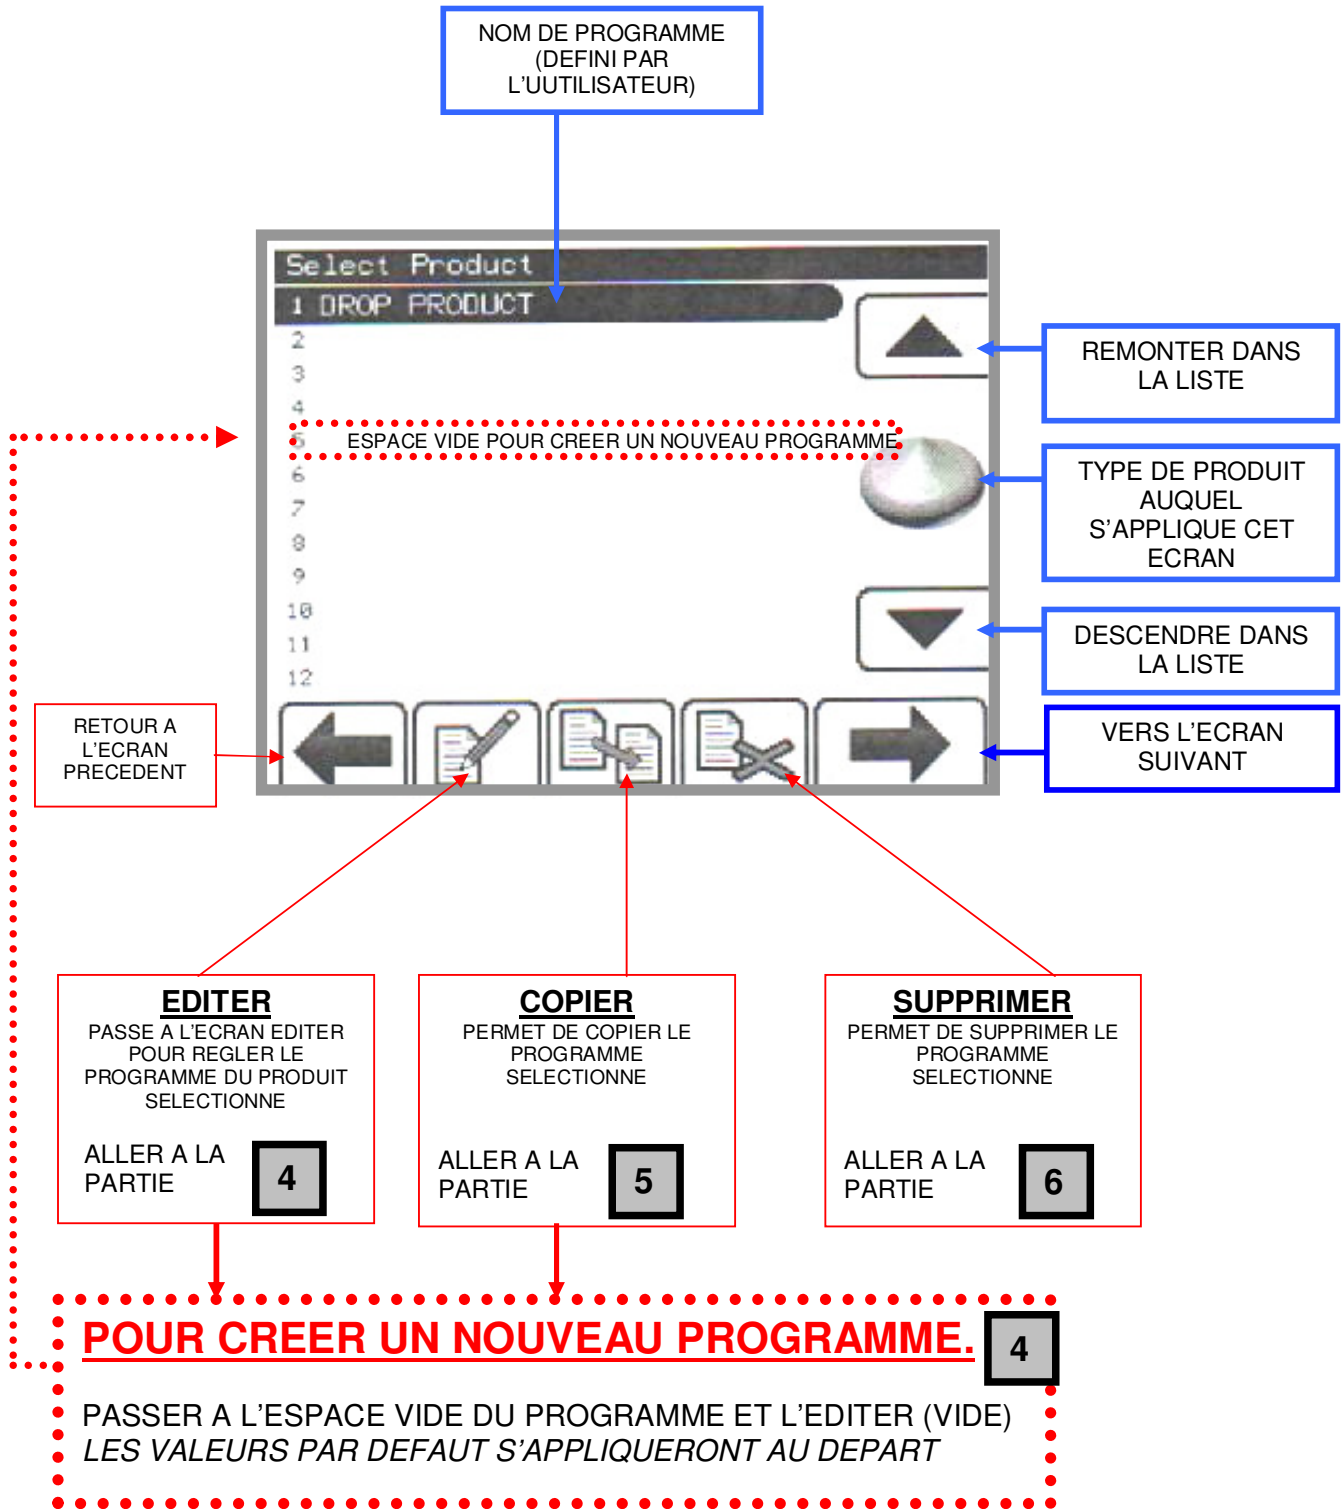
NOM DE PROGRAMME (DEFINI PAR L'UUTILISATEUR)

Select Product

1 DROP PRODUCT

2

3

4

5 ESPACE VIDE POUR CREER UN NOUVEAU PROGRAMME

6

7

8

9

10

11

12

REMONTER DANS LA LISTE

TYPE DE PRODUIT AUQUEL S'APPLIQUE CET ECRAN

DESCENDRE DANS LA LISTE

VERS L'ECRAN SUIVANT

RETOUR A L'ECRAN PRECEDENT

EDITER
PASSE A L'ECRAN EDITER POUR REGLER LE PROGRAMME DU PRODUIT SELECTIONNE

ALLER A LA PARTIE 4

COPIER
PERMET DE COPIER LE PROGRAMME SELECTIONNE

ALLER A LA PARTIE 5

SUPPRIMER
PERMET DE SUPPRIMER LE PROGRAMME SELECTIONNE

ALLER A LA PARTIE 6

POUR CREER UN NOUVEAU PROGRAMME. 4

PASSER A L'ESPACE VIDE DU PROGRAMME ET L'EDITER (VIDE)
*LES VALEURS PAR DEFAUT S'APPLIQUERONT AU DEPART*